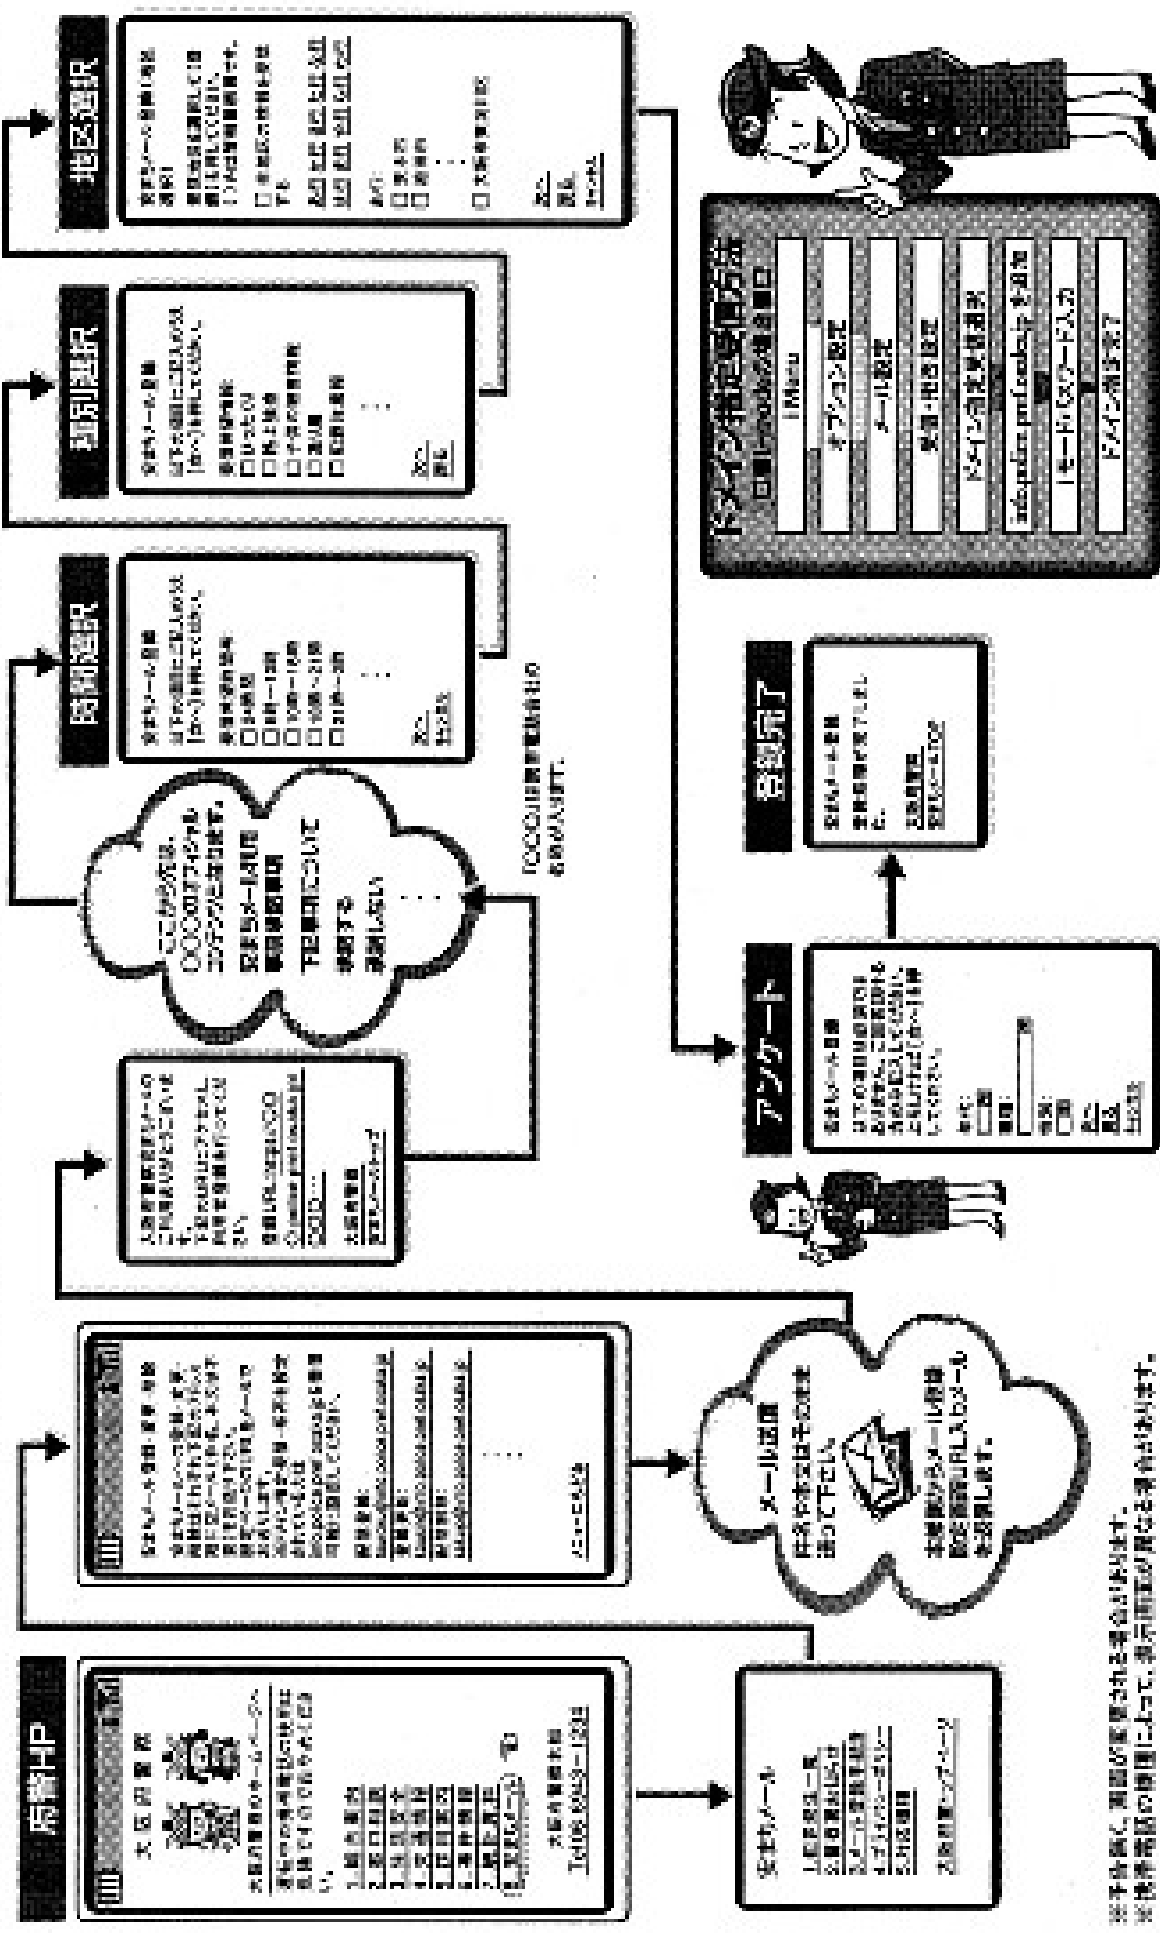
所轄HP

大阪府警察

安まちメール

登録完了

アンケート

メール送信

時間選択

種別選択

地区選択

ドメイン指定受信方法

i Menu

オプション設定

メール設定

受信・拒否設定

ドメイン指定受信選択

info@police.pref.osaka.jp を追加

iモードパスワード入力

ドメイン指定完了

「○○○」は警察署名が入ります。

※予告無く、画面が変更される場合があります。
※携帯電話の機種によって、表示画面が異なる場合があります。

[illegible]